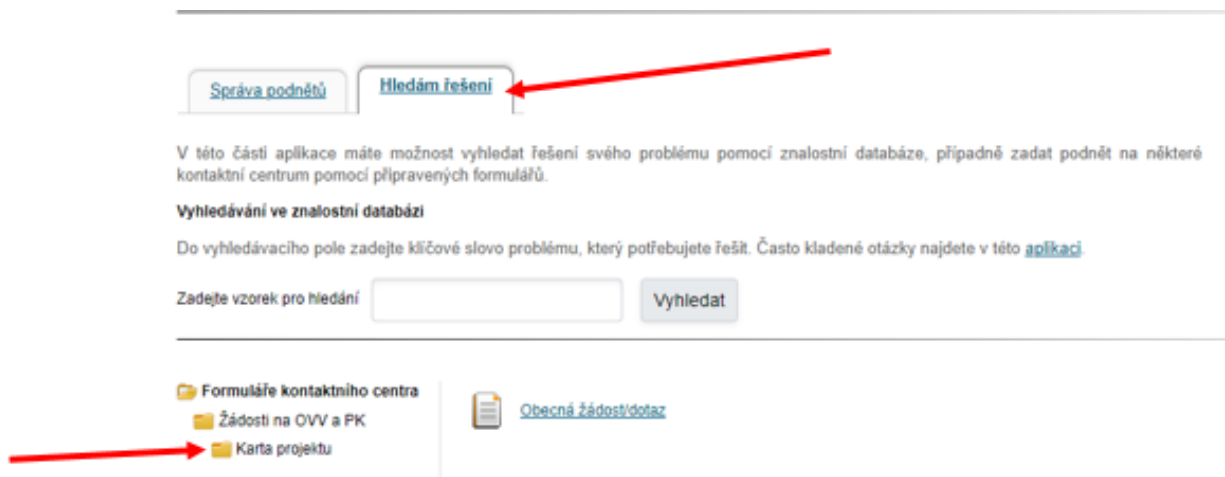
Správa podnětů

Hledám řešení

V této části aplikace máte možnost vyhledat řešení svého problému pomocí znalostní databáze, případně zadat podnět na některé kontaktní centrum pomocí připravených formulářů.

Vyhledávání ve znalostní databázi

Do vyhledávacího pole zadejte klíčové slovo problému, který potřebujete řešit. Často kladené otázky najdete v této aplikaci.

Zadejte vzorek pro hledání

Vyhledat

Formuláře kontaktního centra

Žádosti na OVV a PK

Karta projektu

Obecná žádost/dotaz